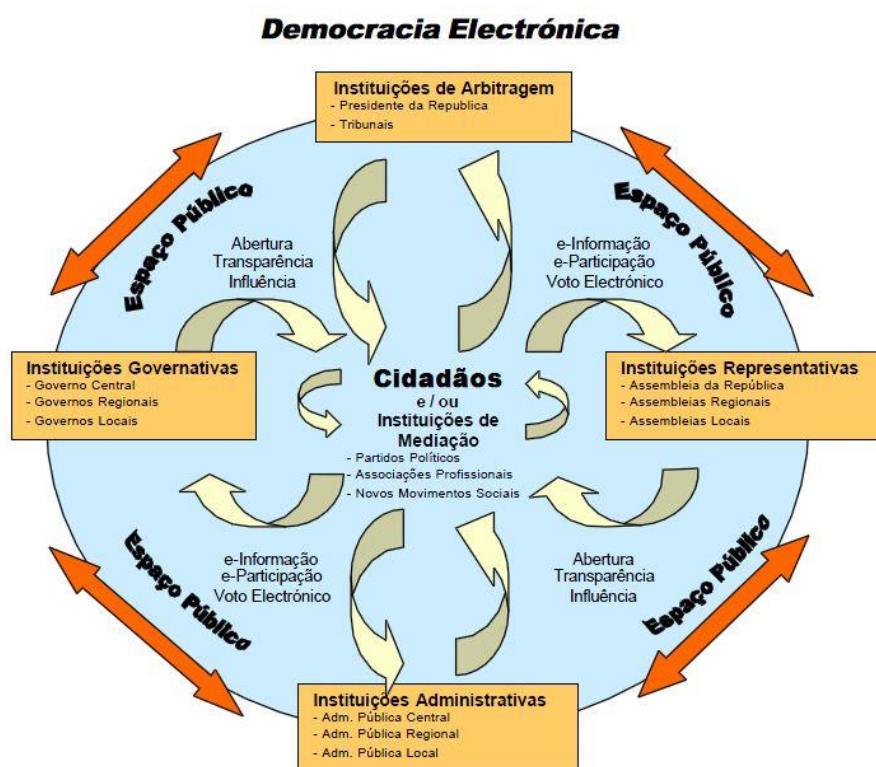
Democracia Electrónica

Instituições de Arbitragem
- Presidente da Republica
- Tribunais

Espaço Público

Espaço Público

Abertura
Transparência
Influência

e-Informação
e-Participação
Voto Electrónico

Instituições Governativas
- Governo Central
- Governos Regionais
- Governos Locais

Cidadãos
e / ou
Instituições de Mediação
- Partidos Políticos
- Associações Profissionais
- Novos Movimentos Sociais

Instituições Representativas
- Assembleia da República
- Assembleias Regionais
- Assembleias Locais

Espaço Público

e-Informação
e-Participação
Voto Electrónico

Abertura
Transparência
Influência

Espaço Público

Instituições Administrativas
- Adm. Pública Central
- Adm. Pública Regional
- Adm. Pública Local